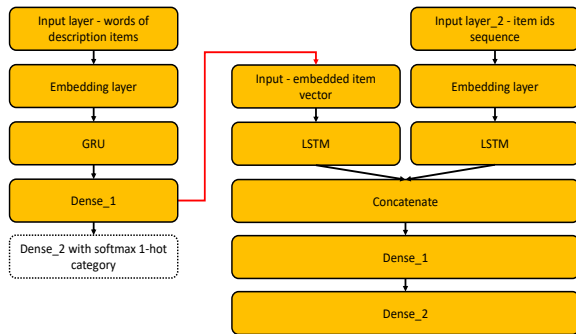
Input layer - words of description items

Embedding layer

GRU

Dense_1

Dense_2 with softmax 1-hot category

Input - embedded item vector

LSTM

Input layer_2 - item ids sequence

Embedding layer

LSTM

Concatenate

Dense_1

Dense_2